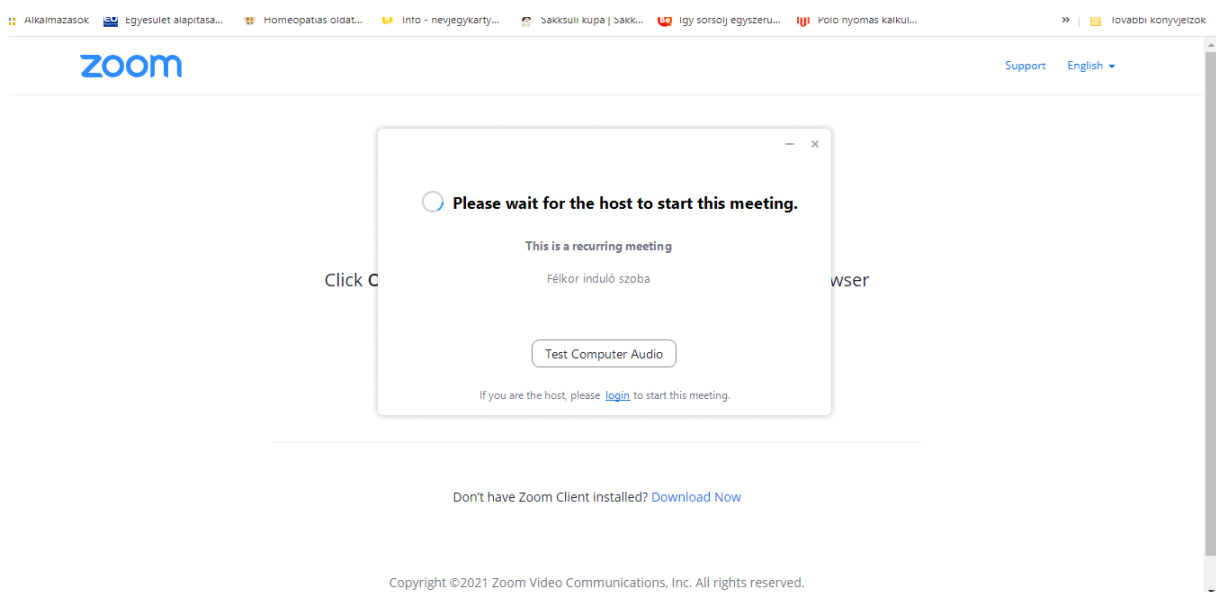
Alkalmazások Egyesület alapítása... Homeopátiás oldat... Info - névjegykárty... Sakksuli kupa | Sakk... Így sorsolj egyszerű... Póló nyomás kalkul... » További könyvjelzők

zoom

Support English

– ×

Please wait for the host to start this meeting.

This is a recurring meeting

Félkor induló szoba

Test Computer Audio

If you are the host, please login to start this meeting.

Click C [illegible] wser

Don't have Zoom Client installed? Download Now

Copyright ©2021 Zoom Video Communications, Inc. All rights reserved.